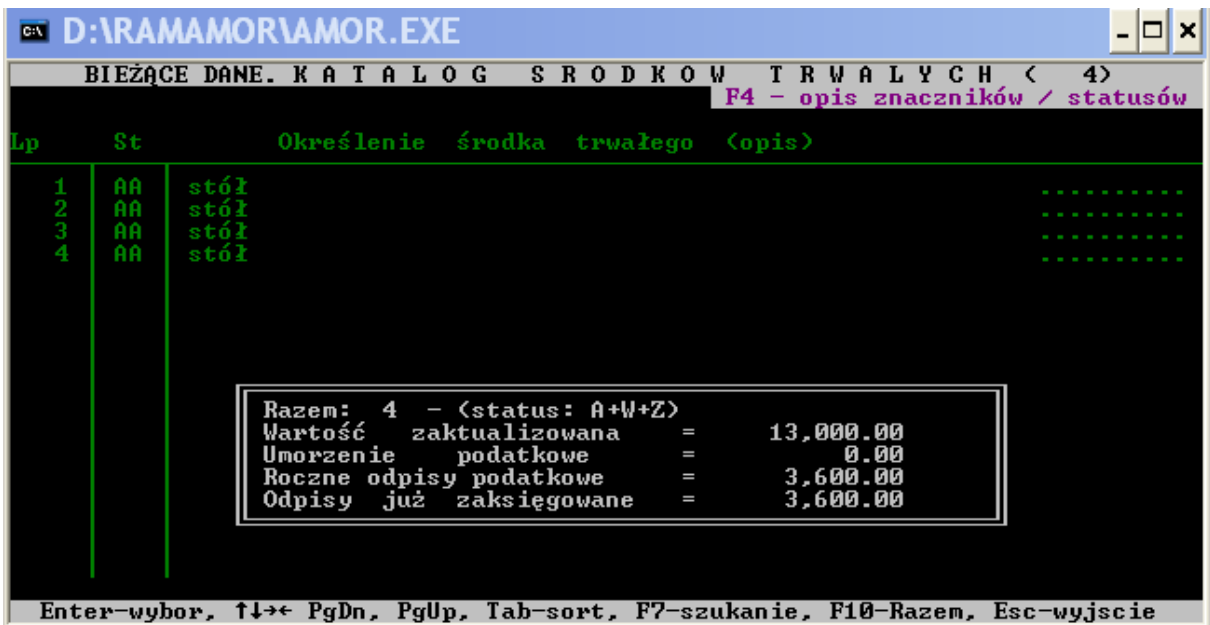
D:\RAMAMOR\AMOR.EXE

BIEŻĄCE DANE. K A T A L O G   S R O D K O W   T R W A L Y C H  ( 4)
F4 - opis znaczników / statusów

| Lp | St | Określenie środka trwałego (opis) |  |
|---|---|---|---|
| 1 | AA | stół | .......... |
| 2 | AA | stół | .......... |
| 3 | AA | stół | .......... |
| 4 | AA | stół | .......... |

Razem: 4 - (status: A+W+Z)
Wartość zaktualizowana = 13,000.00
Umorzenie podatkowe = 0.00
Roczne odpisy podatkowe = 3,600.00
Odpisy już zaksięgowane = 3,600.00

Enter-wybor, ↑↓→← PgDn, PgUp, Tab-sort, F7-szukanie, F10-Razem, Esc-wyjscie